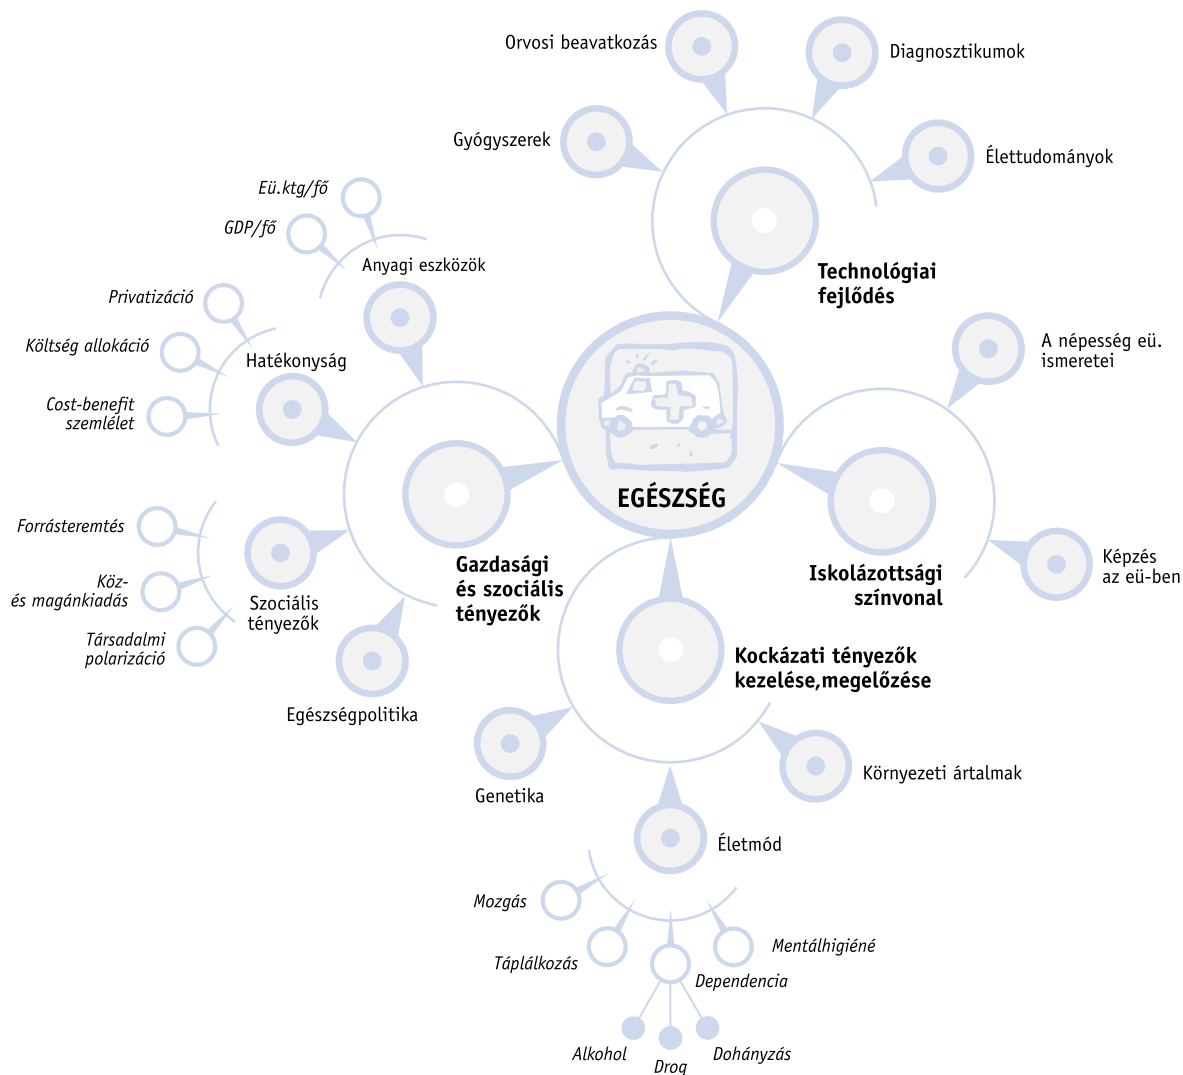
EGÉSZSÉG

Technológiai fejlődés

Orvosi beavatkozás

Diagnosztikumok

Gyógyszerek

Élettudományok

Iskolázottsági színvonal

A népesség eü. ismeretei

Képzés az eü-ben

Kockázati tényezők kezelése,megelőzése

Környezeti ártalmak

Genetika

Életmód

Mozgás

Táplálkozás

Dependencia

Mentálhigiéné

Alkohol

Drog

Dohányzás

Gazdasági és szociális tényezők

Egészségpolitika

Szociális tényezők

Forrásteremtés

Köz- és magánkiadás

Társadalmi polarizáció

Hatékonyság

Privatizáció

Költség allokáció

Cost-benefit szemlélet

Anyagi eszközök

Eü.ktg/fő

GDP/fő